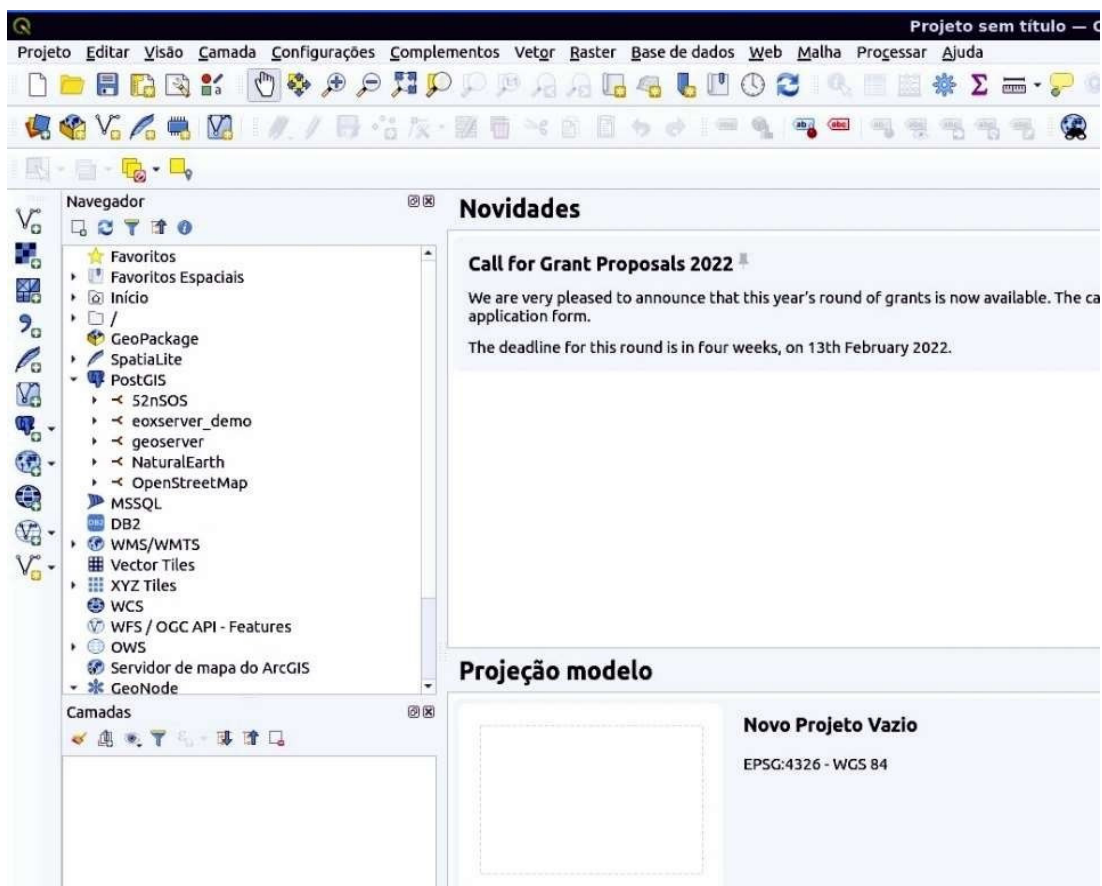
Projeto sem título — C

Projeto Editar Visão Camada Configurações Complementos Vetor Raster Base de dados Web Malha Processar Ajuda

Navegador

Favoritos
Favoritos Espaciais
Início
/
GeoPackage
SpatiaLite
PostGIS
52nSOS
eoxserver_demo
geoserver
NaturalEarth
OpenStreetMap
MSSQL
DB2
WMS/WMTS
Vector Tiles
XYZ Tiles
WCS
WFS / OGC API - Features
OWS
Servidor de mapa do ArcGIS
GeoNode

Camadas

Novidades

Call for Grant Proposals 2022

We are very pleased to announce that this year's round of grants is now available. The ca application form.

The deadline for this round is in four weeks, on 13th February 2022.

Projeção modelo

Novo Projeto Vazio

EPSG:4326 - WGS 84